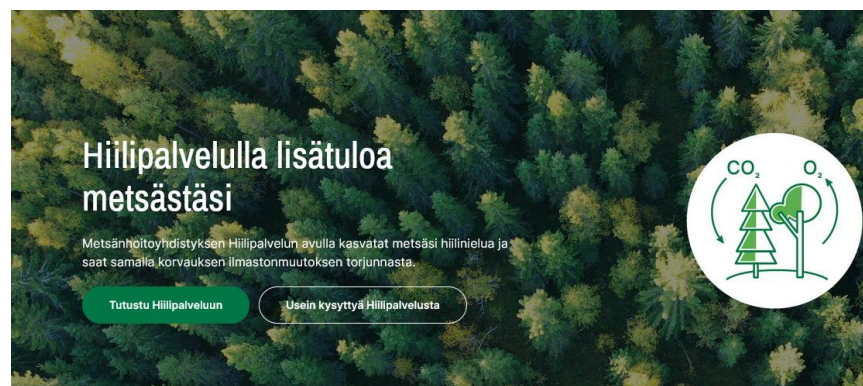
Hiilipalvelulla lisätuloa metsästäsi

Metsänhoitoyhdistyksen Hiilipalvelun avulla kasvatat metsäsi hiilinielua ja saat samalla korvauksen ilmastonmuutoksen torjunnasta.

Tutustu Hiilipalveluun

Usein kysyttyä Hiilipalvelusta

$CO_2$

$O_2$